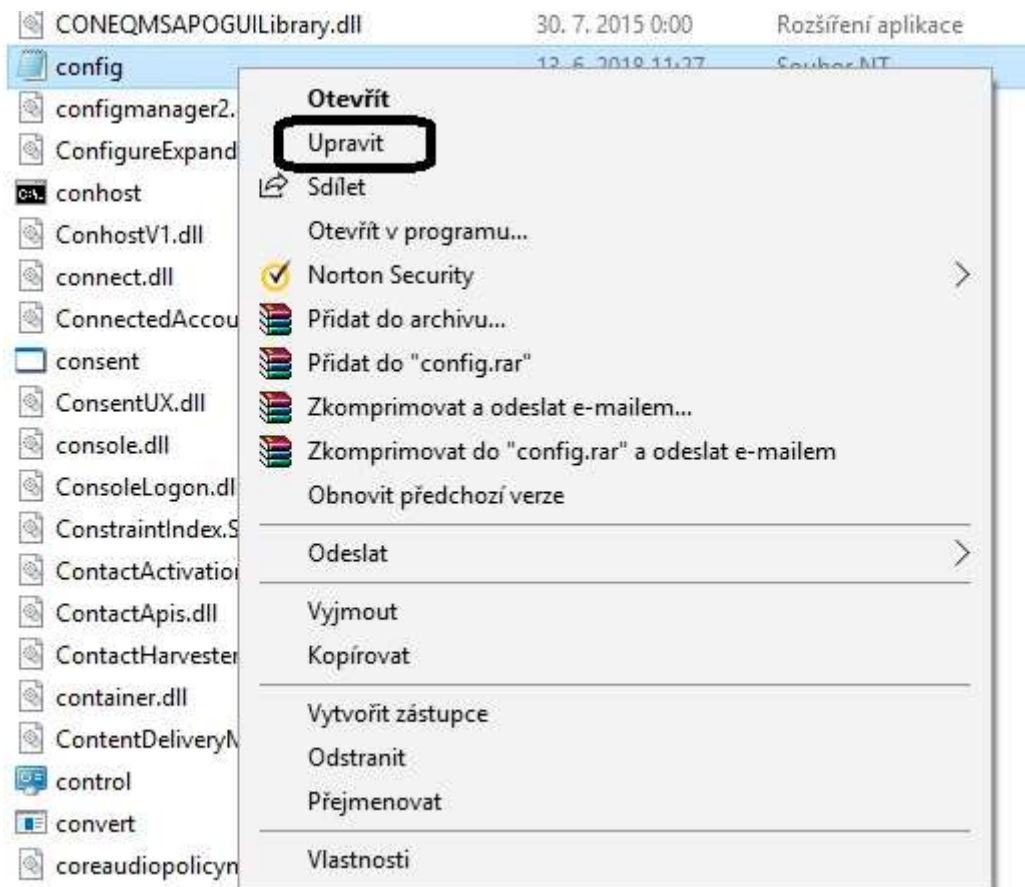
CONEQMSAPOGUILibrary.dll 30. 7. 2015 0:00 Rozšíření aplikace
config 12. 6. 2018 11:27 Soubor NT
configmanager2.
ConfigureExpand
conhost
ConhostV1.dll
connect.dll
ConnectedAccou
consent
ConsentUX.dll
console.dll
ConsoleLogon.dl
ConstraintIndex.S
ContactActivatio
ContactApis.dll
ContactHarvester
container.dll
ContentDeliveryN
control
convert
coreaudiopolicyn

Otevřít
Upravit
Sdílet
Otevřít v programu...
Norton Security
Přidat do archivu...
Přidat do "config.rar"
Zkomprimovat a odeslat e-mailem...
Zkomprimovat do "config.rar" a odeslat e-mailem
Obnovit předchozí verze
Odeslat
Vyjmout
Kopírovat
Vytvořit zástupce
Odstranit
Přejmenovat
Vlastnosti